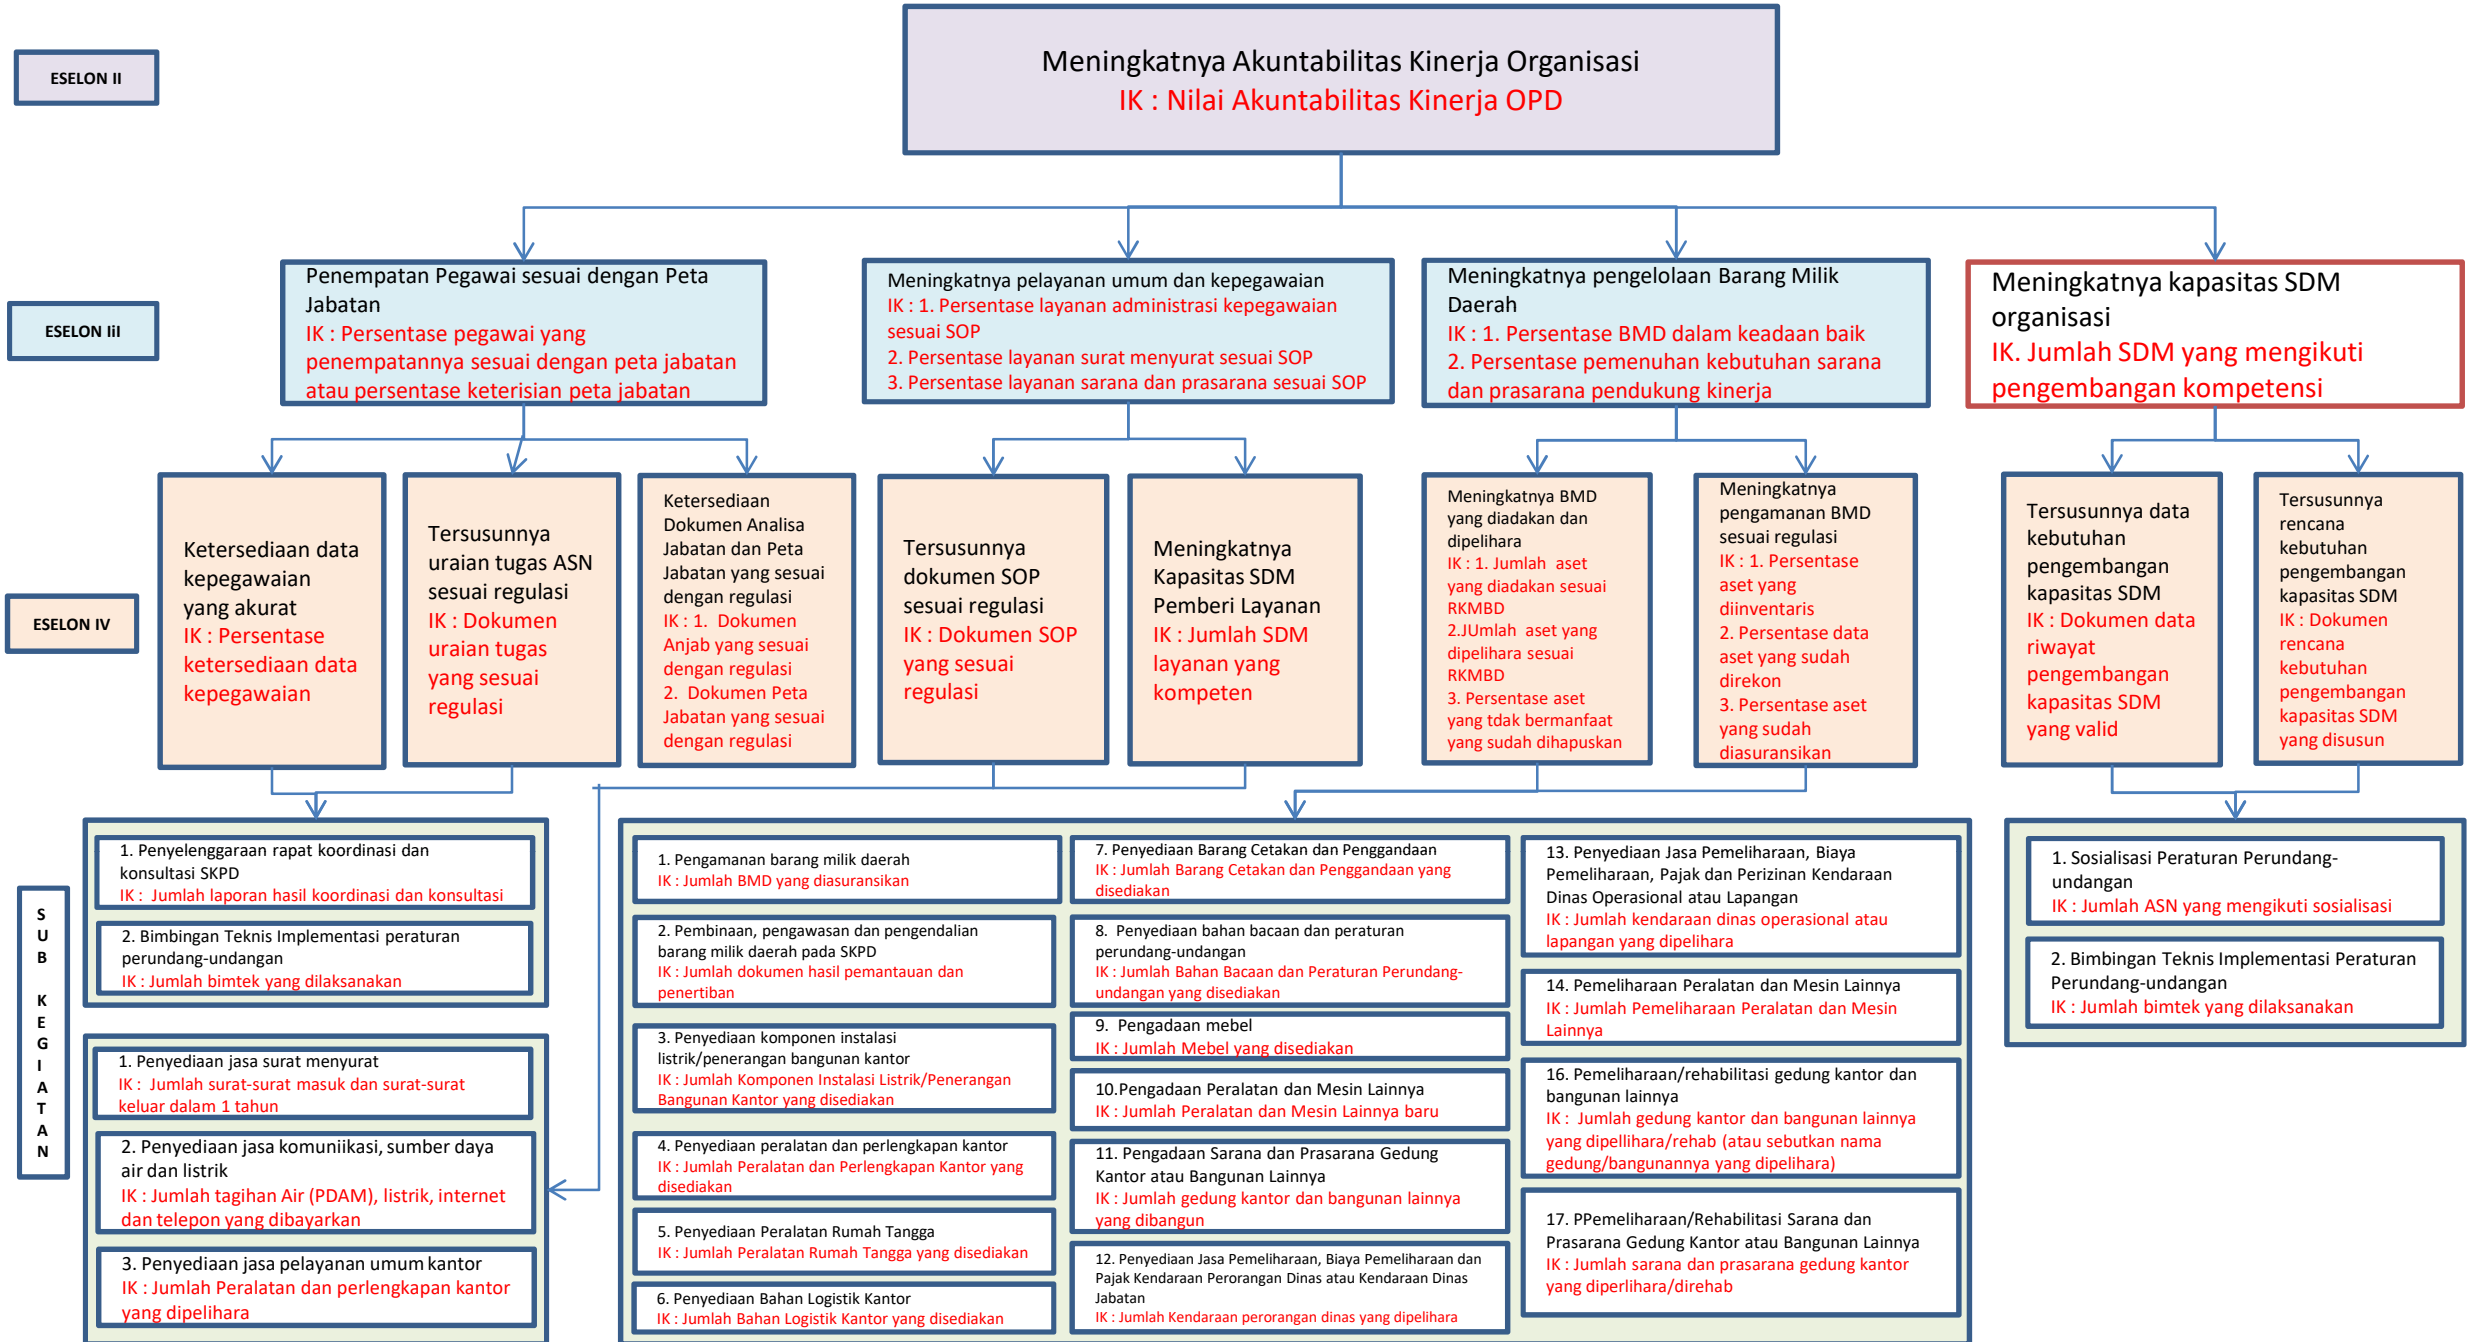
ESELON II

Meningkatnya Akuntabilitas Kinerja Organisasi
IK : Nilai Akuntabilitas Kinerja OPD

ESELON III

Penempatan Pegawai sesuai dengan Peta Jabatan
IK : Persentase pegawai yang penempatannya sesuai dengan peta jabatan atau persentase keterisian peta jabatan

Meningkatnya pelayanan umum dan kepegawaian
IK : 1. Persentase layanan administrasi kepegawaian sesuai SOP
2. Persentase layanan surat menyurat sesuai SOP
3. Persentase layanan sarana dan prasarana sesuai SOP

Meningkatnya pengelolaan Barang Milik Daerah
IK : 1. Persentase BMD dalam keadaan baik
2. Persentase pemenuhan kebutuhan sarana dan prasarana pendukung kinerja

Meningkatnya kapasitas SDM organisasi
IK. Jumlah SDM yang mengikuti pengembangan kompetensi

ESELON IV

Ketersediaan data kepegawaian yang akurat
IK : Persentase ketersediaan data kepegawaian

Tersusunnya uraian tugas ASN sesuai regulasi
IK : Dokumen uraian tugas yang sesuai regulasi

Ketersediaan Dokumen Analisa Jabatan dan Peta Jabatan yang sesuai dengan regulasi
IK : 1. Dokumen Anjab yang sesuai dengan regulasi
2. Dokumen Peta Jabatan yang sesuai dengan regulasi

Tersusunnya dokumen SOP sesuai regulasi
IK : Dokumen SOP yang sesuai regulasi

Meningkatnya Kapasitas SDM Pemberi Layanan
IK : Jumlah SDM layanan yang kompeten

Meningkatnya BMD yang diadakan dan dipelihara
IK : 1. Jumlah aset yang diadakan sesuai RKMBD
2.JUmlah aset yang dipelihara sesuai RKMBD
3. Persentase aset yang tdak bermanfaat yang sudah dihapuskan

Meningkatnya pengamanan BMD sesuai regulasi
IK : 1. Persentase aset yang diinventaris
2. Persentase data aset yang sudah direkon
3. Persentase aset yang sudah diasuransikan

Tersusunnya data kebutuhan pengembangan kapasitas SDM
IK : Dokumen data riwayat pengembangan kapasitas SDM yang valid

Tersusunnya rencana kebutuhan pengembangan kapasitas SDM
IK : Dokumen rencana kebutuhan pengembangan kapasitas SDM yang disusun

SUB KEGIATAN

1. Penyelenggaraan rapat koordinasi dan konsultasi SKPD
IK : Jumlah laporan hasil koordinasi dan konsultasi

2. Bimbingan Teknis Implementasi peraturan perundang-undangan
IK : Jumlah bimtek yang dilaksanakan

1. Penyediaan jasa surat menyurat
IK : Jumlah surat-surat masuk dan surat-surat keluar dalam 1 tahun

2. Penyediaan jasa komuniikasi, sumber daya air dan listrik
IK : Jumlah tagihan Air (PDAM), listrik, internet dan telepon yang dibayarkan

3. Penyediaan jasa pelayanan umum kantor
IK : Jumlah Peralatan dan perlengkapan kantor yang dipelihara

1. Pengamanan barang milik daerah
IK : Jumlah BMD yang diasuransikan

2. Pembinaan, pengawasan dan pengendalian barang milik daerah pada SKPD
IK : Jumlah dokumen hasil pemantauan dan penertiban

3. Penyediaan komponen instalasi listrik/penerangan bangunan kantor
IK : Jumlah Komponen Instalasi Listrik/Penerangan Bangunan Kantor yang disediakan

4. Penyediaan peralatan dan perlengkapan kantor
IK : Jumlah Peralatan dan Perlengkapan Kantor yang disediakan

5. Penyediaan Peralatan Rumah Tangga
IK : Jumlah Peralatan Rumah Tangga yang disediakan

6. Penyediaan Bahan Logistik Kantor
IK : Jumlah Bahan Logistik Kantor yang disediakan

7. Penyediaan Barang Cetakan dan Penggandaan
IK : Jumlah Barang Cetakan dan Penggandaan yang disediakan

8. Penyediaan bahan bacaan dan peraturan perundang-undangan
IK : Jumlah Bahan Bacaan dan Peraturan Perundang-undangan yang disediakan

9. Pengadaan mebel
IK : Jumlah Mebel yang disediakan

10.Pengadaan Peralatan dan Mesin Lainnya
IK : Jumlah Peralatan dan Mesin Lainnya baru

11. Pengadaan Sarana dan Prasarana Gedung Kantor atau Bangunan Lainnya
IK : Jumlah gedung kantor dan bangunan lainnya yang dibangun

12. Penyediaan Jasa Pemeliharaan, Biaya Pemeliharaan dan Pajak Kendaraan Perorangan Dinas atau Kendaraan Dinas Jabatan
IK : Jumlah Kendaraan perorangan dinas yang dipelihara

13. Penyediaan Jasa Pemeliharaan, Biaya Pemeliharaan, Pajak dan Perizinan Kendaraan Dinas Operasional atau Lapangan
IK : Jumlah kendaraan dinas operasional atau lapangan yang dipelihara

14. Pemeliharaan Peralatan dan Mesin Lainnya
IK : Jumlah Pemeliharaan Peralatan dan Mesin Lainnya

16. Pemeliharaan/rehabilitasi gedung kantor dan bangunan lainnya
IK : Jumlah gedung kantor dan bangunan lainnya yang dipellihara/rehab (atau sebutkan nama gedung/bangunannya yang dipelihara)

17. PPemeliharaan/Rehabilitasi Sarana dan Prasarana Gedung Kantor atau Bangunan Lainnya
IK : Jumlah sarana dan prasarana gedung kantor yang diperlihara/direhab

1. Sosialisasi Peraturan Perundang-undangan
IK : Jumlah ASN yang mengikuti sosialisasi

2. Bimbingan Teknis Implementasi Peraturan Perundang-undangan
IK : Jumlah bimtek yang dilaksanakan